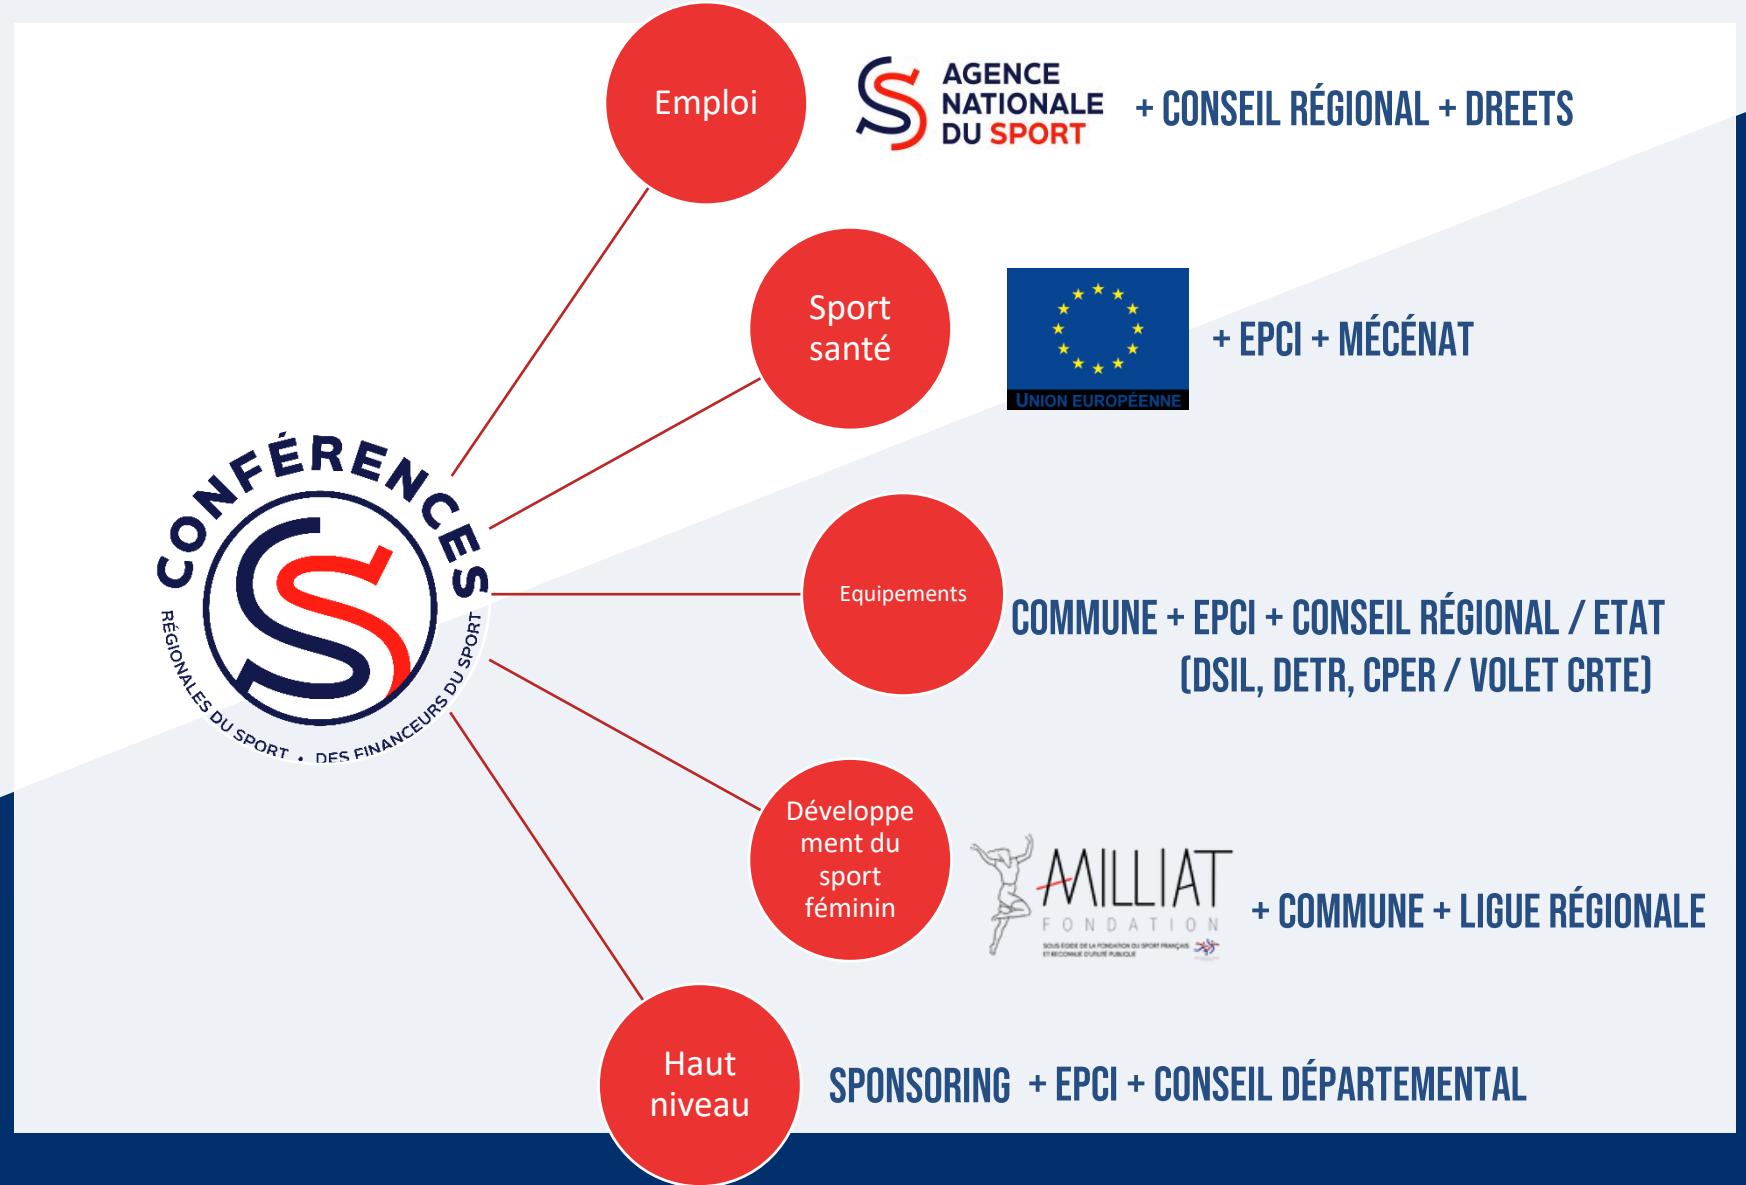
CONFÉRENCES
RÉGIONALES DU SPORT • DES FINANCEURS DU SPORT

Emploi

AGENCE NATIONALE DU SPORT

+ CONSEIL RÉGIONAL + DREETS

Sport santé

UNION EUROPÉENNE

+ EPCI + MÉCÉNAT

Equipements

COMMUNE + EPCI + CONSEIL RÉGIONAL / ETAT (DSIL, DETR, CPER / VOLET CRTE)

Développement du sport féminin

MILLIAT FONDATION

SOUS ÉGIDE DE LA FONDATION DU SPORT FRANÇAIS ET RECONNUE D'UTILITÉ PUBLIQUE

+ COMMUNE + LIGUE RÉGIONALE

Haut niveau

SPONSORING + EPCI + CONSEIL DÉPARTEMENTAL